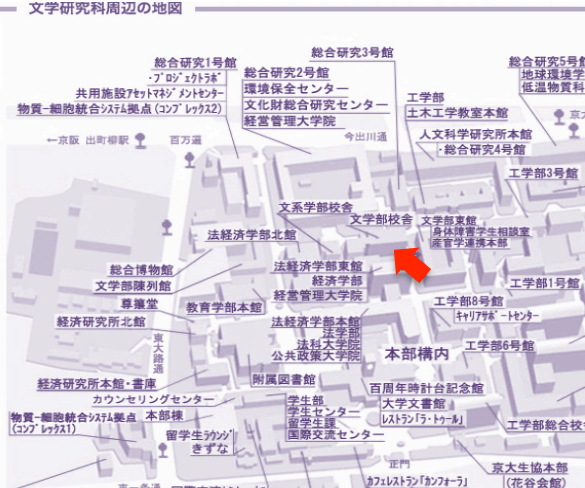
文学研究科周辺の地図

総合研究1号館
・プロジェクトラボ
共用施設アセットマネジメントセンター
物質－細胞統合システム拠点（コンプレックス2）
総合研究2号館
環境保全センター
文化財総合研究センター
経営管理大学院
総合研究3号館
総合研究5号館
地球環境学
低温物質科
←京阪 出町柳駅
百万遍
今出川通
工学部
土木工学教室本館
人文科学研究所本館
・総合研究4号館
工学部3号館
文系学部校舎
文学部校舎
文学部東館
身体障害学生相談室
産官学連携本部
法経済学部北館
法経済学部東館
経済学部
経営管理大学院
総合博物館
文学部陳列館
尊攘堂
教育学部本館
工学部8号館
キャリアサポートセンター
工学部1号館
経済研究所北館
東大路通
法経済学部本館
法学部
法科大学院
公共政策大学院
本部構内
工学部6号館
経済研究所本館・書庫
附属図書館
百周年時計台記念館
大学文書館
レストラン「ラ・トゥール」
カウンセリングセンター
物質－細胞統合システム拠点（コンプレックス1）
本部棟
留学生ラウンジ
きずな
学生部
学生センター
留学生課
国際交流センター
正門
カフェレストラン「カンフォーラ」
京大生協本部
（花谷会館）
工学部総合校